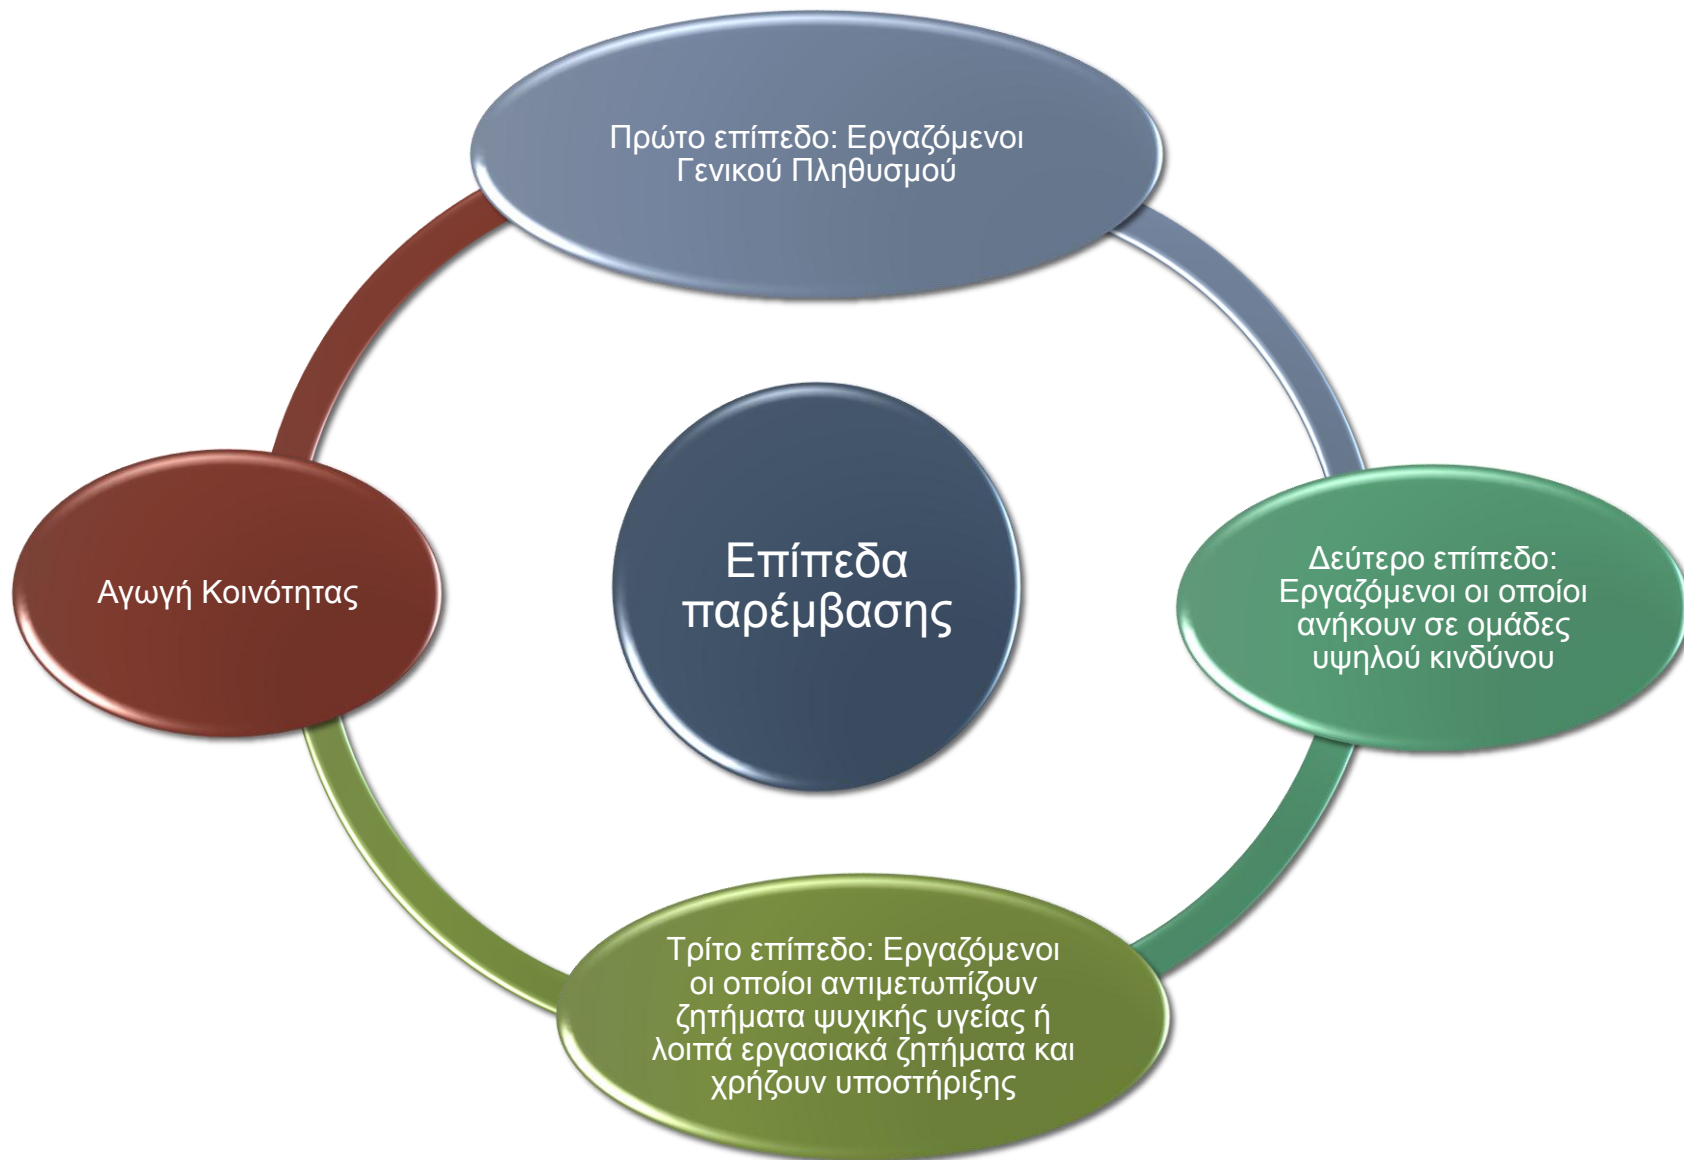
Πρώτο επίπεδο: Εργαζόμενοι Γενικού Πληθυσμού

Επίπεδα παρέμβασης

Αγωγή Κοινότητας

Δεύτερο επίπεδο: Εργαζόμενοι οι οποίοι ανήκουν σε ομάδες υψηλού κινδύνου

Τρίτο επίπεδο: Εργαζόμενοι οι οποίοι αντιμετωπίζουν ζητήματα ψυχικής υγείας ή λοιπά εργασιακά ζητήματα και χρήζουν υποστήριξης